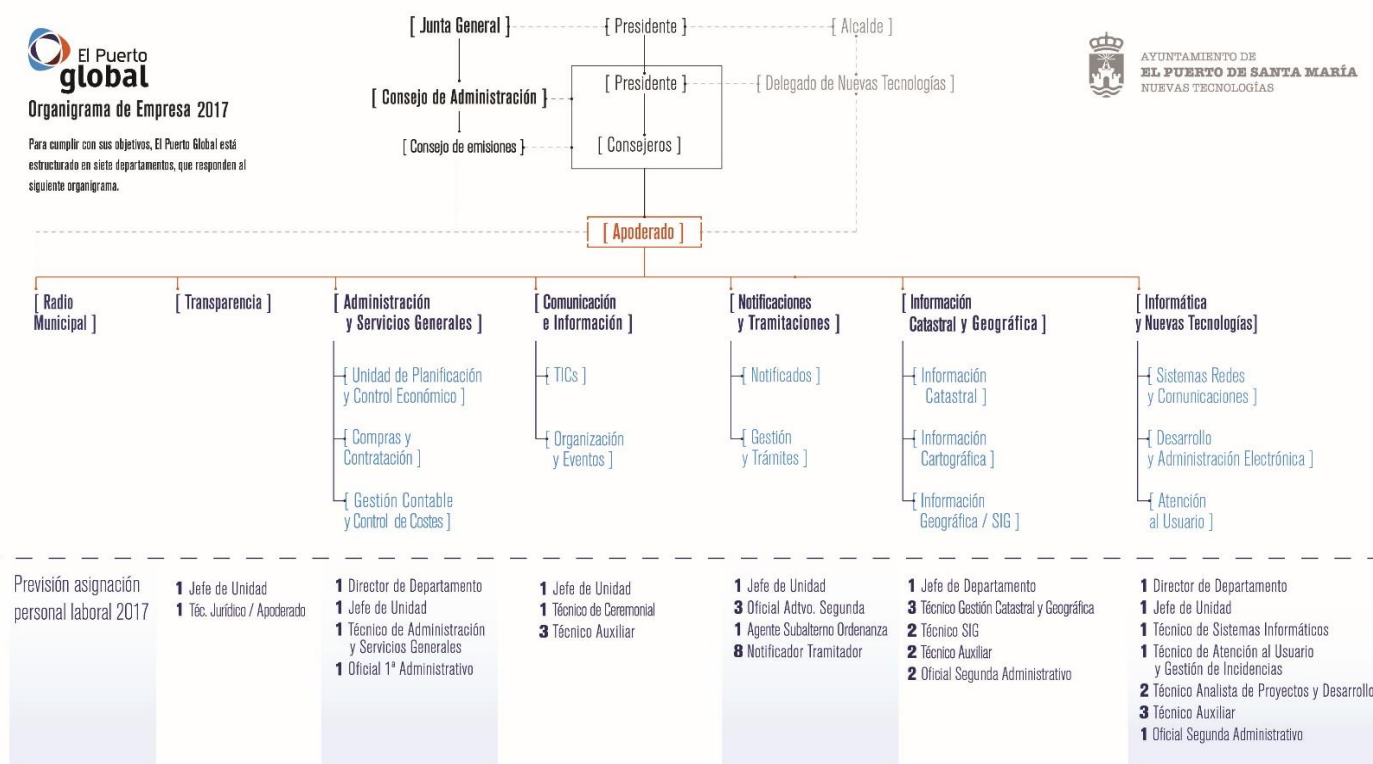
El Puerto
global
Organigrama de Empresa 2017

Para cumplir con sus objetivos, El Puerto Global está estructurado en siete departamentos, que responden al siguiente organigrama.

[ Junta General ]
[ Presidente ]
[ Alcalde ]
[ Consejo de Administración ]
[ Presidente ]
[ Delegado de Nuevas Tecnologías ]
[ Consejo de emisiones ]
[ Consejeros ]
[ Apoderado ]

AYUNTAMIENTO DE
EL PUERTO DE SANTA MARÍA
NUEVAS TECNOLOGÍAS

[ Radio Municipal ]

[ Transparencia ]

[ Administración y Servicios Generales ]
[ Unidad de Planificación y Control Económico ]
[ Compras y Contratación ]
[ Gestión Contable y Control de Costes ]

[ Comunicación e Información ]
[ TICs ]
[ Organización y Eventos ]

[ Notificaciones y Tramitaciones ]
[ Notificados ]
[ Gestión y Trámites ]

[ Información Catastral y Geográfica ]
[ Información Catastral ]
[ Información Cartográfica ]
[ Información Geográfica / SIG ]

[ Informática y Nuevas Tecnologías]
[ Sistemas Redes y Comunicaciones ]
[ Desarrollo y Administración Electrónica ]
[ Atención al Usuario ]

Previsión asignación personal laboral 2017

1 Jefe de Unidad
1 Téc. Jurídico / Apoderado

1 Director de Departamento
1 Jefe de Unidad
1 Técnico de Administración y Servicios Generales
1 Oficial 1ª Administrativo

1 Jefe de Unidad
1 Técnico de Ceremonial
3 Técnico Auxiliar

1 Jefe de Unidad
3 Oficial Advto. Segunda
1 Agente Subalterno Ordenanza
8 Notificador Tramitador

1 Jefe de Departamento
3 Técnico Gestión Catastral y Geográfica
2 Técnico SIG
2 Técnico Auxiliar
2 Oficial Segunda Administrativo

1 Director de Departamento
1 Jefe de Unidad
1 Técnico de Sistemas Informáticos
1 Técnico de Atención al Usuario y Gestión de Incidencias
2 Técnico Analista de Proyectos y Desarrollo
3 Técnico Auxiliar
1 Oficial Segunda Administrativo